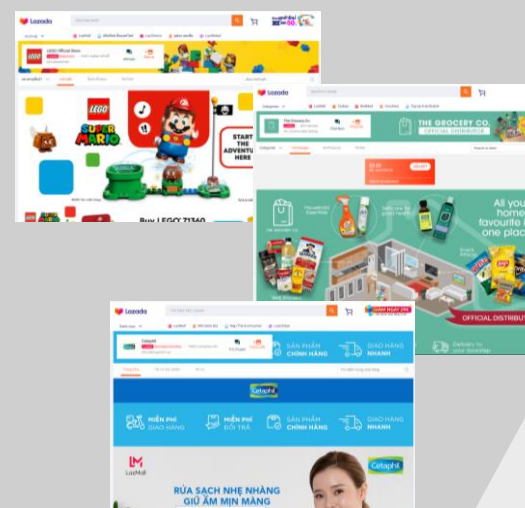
Lazada

LEGO Official Store

LEGO

SUPER MARIO

START THE ADVENTURE HERE

Buy LEGO 71360

Lazada

The Grocery Co.

THE GROCERY CO.

OFFICIAL DISTRIBUTOR

All your home favourite one place

OFFICIAL DISTRIBUTOR

Lazada

Cetaphil

SẢN PHẨM CHÍNH HÃNG

GIAO HÀNG NHANH

Cetaphil

MIỄN PHÍ GIAO HÀNG

MIỄN PHÍ ĐỔI TRẢ

SẢN PHẨM CHÍNH HÃNG

GIAO HÀNG NHANH

LazMall

Cetaphil

RỬA SẠCH NHẸ NHÀNG GIỮ ẨM MỊN MÀNG